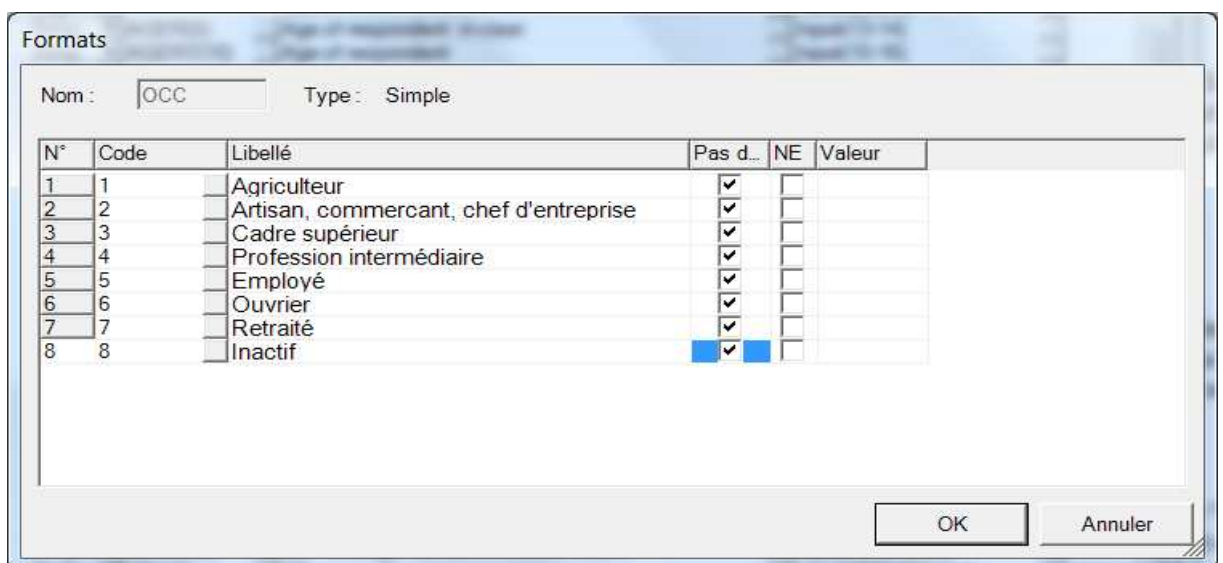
Formats

Nom : OCC Type : Simple

| N° | Code | Libellé | Pas d... | NE | Valeur |
|---|---|---|---|---|---|
| 1 | 1 | Agriculteur | ☑ | ☐ | |
| 2 | 2 | Artisan, commercant, chef d'entreprise | ☑ | ☐ | |
| 3 | 3 | Cadre supérieur | ☑ | ☐ | |
| 4 | 4 | Profession intermédiaire | ☑ | ☐ | |
| 5 | 5 | Employé | ☑ | ☐ | |
| 6 | 6 | Ouvrier | ☑ | ☐ | |
| 7 | 7 | Retraité | ☑ | ☐ | |
| 8 | 8 | Inactif | ☑ | ☐ | |

OK Annuler